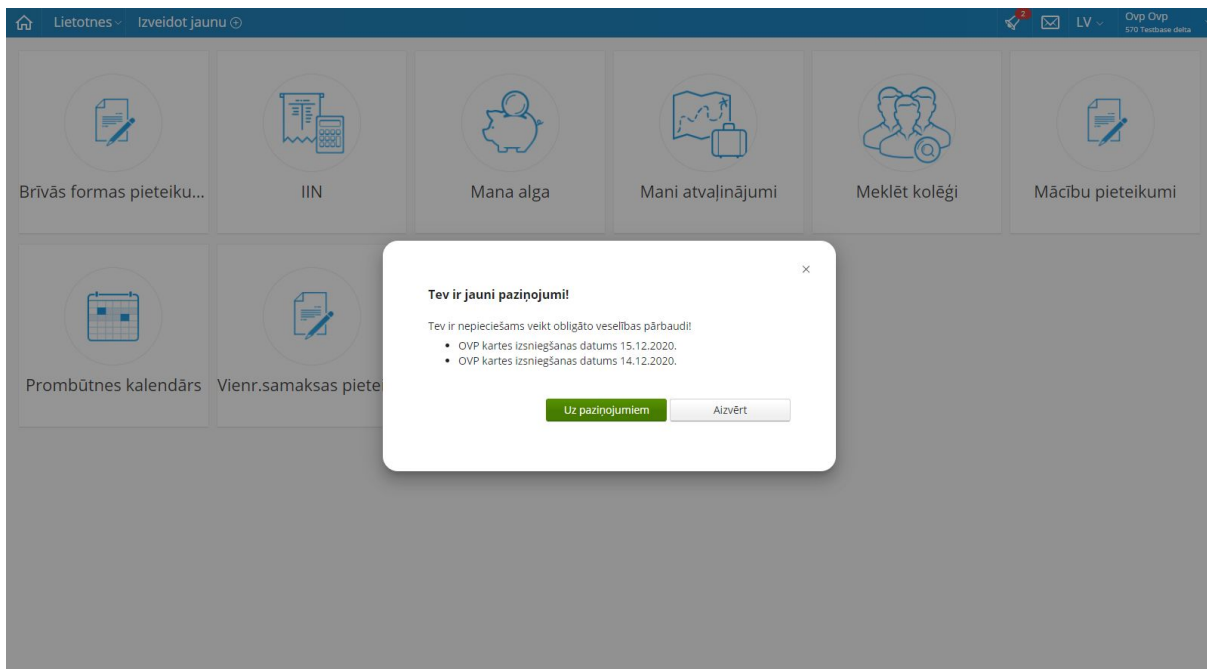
Lietotnes Izveidot jaunu

2 LV Ovp Ovp
570 Testbase delta

Brīvās formas pieteiku...

IIN

Mana alga

Mani atvaļinājumi

Meklēt kolēģi

Mācību pieteikumi

Prombūtnes kalendārs

Vienr.samaksas pietei

Tev ir jauni paziņojumi!

Tev ir nepieciešams veikt obligāto veselības pārbaudi!

- OVP kartes izsniegšanas datums 15.12.2020.
- OVP kartes izsniegšanas datums 14.12.2020.

Uz paziņojumiem
Aizvērt